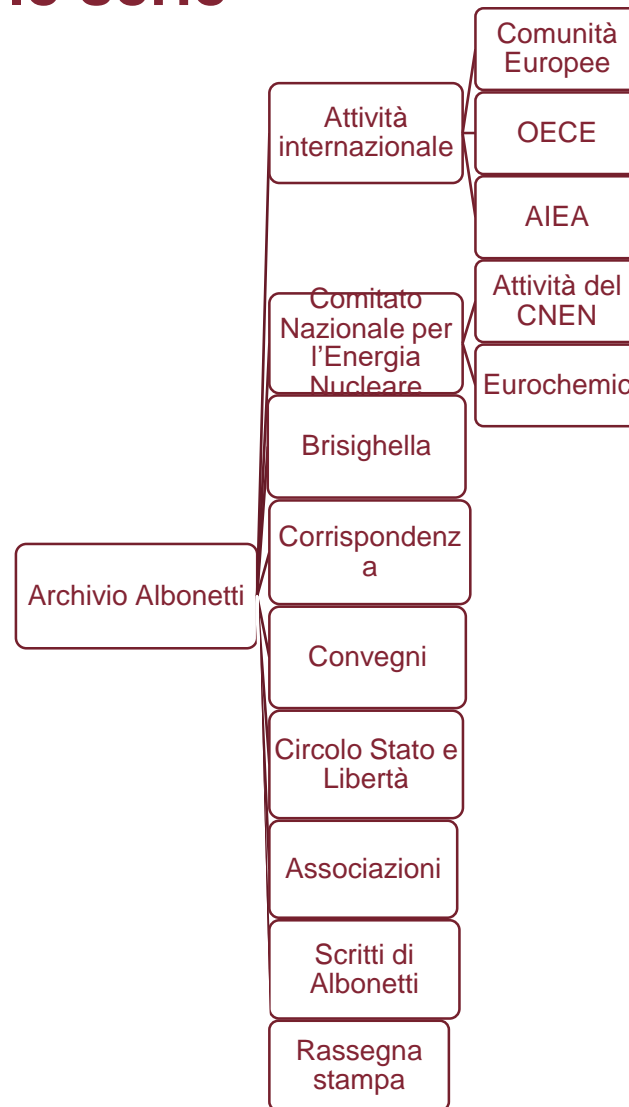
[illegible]

Archivio Albonetti

Attività internazionale

Comunità Europee

OECE

AIEA

Comitato Nazionale per l'Energia Nucleare

Attività del CNEN

Eurochemic

Brisighella

Corrispondenza

Convegni

Circolo Stato e Libertà

Associazioni

Scritti di Albonetti

Rassegna stampa